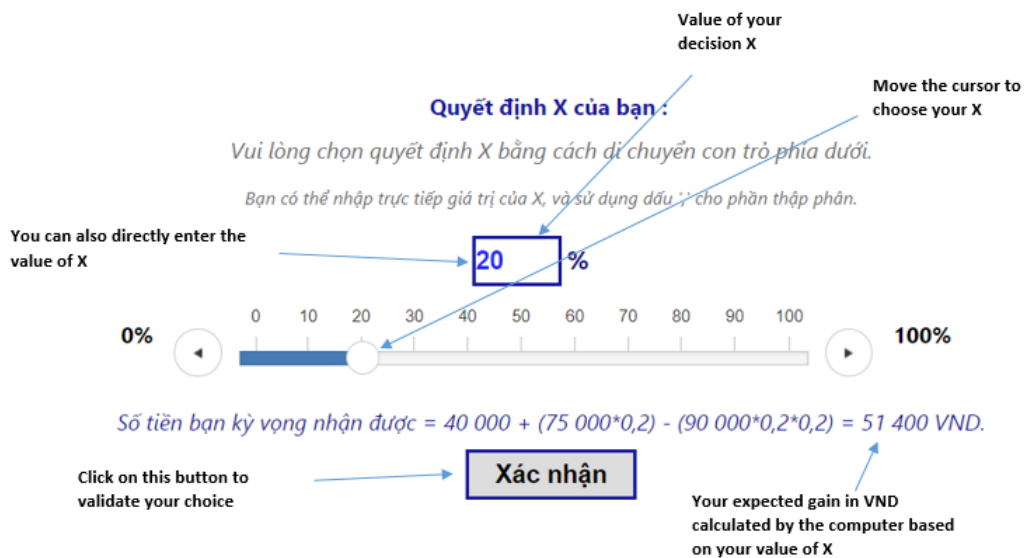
Value of your decision X

Move the cursor to choose your X

Quyết định X của bạn :

Vui lòng chọn quyết định X bằng cách di chuyển con trỏ phía dưới.

Bạn có thể nhập trực tiếp giá trị của X, và sử dụng dấu ',' cho phần thập phân.

You can also directly enter the value of X

20 %

0 10 20 30 40 50 60 70 80 90 100

0%

100%

Số tiền bạn kỳ vọng nhận được = 40 000 + (75 000*0,2) - (90 000*0,2*0,2) = 51 400 VND.

Click on this button to validate your choice

Xác nhận

Your expected gain in VND calculated by the computer based on your value of X